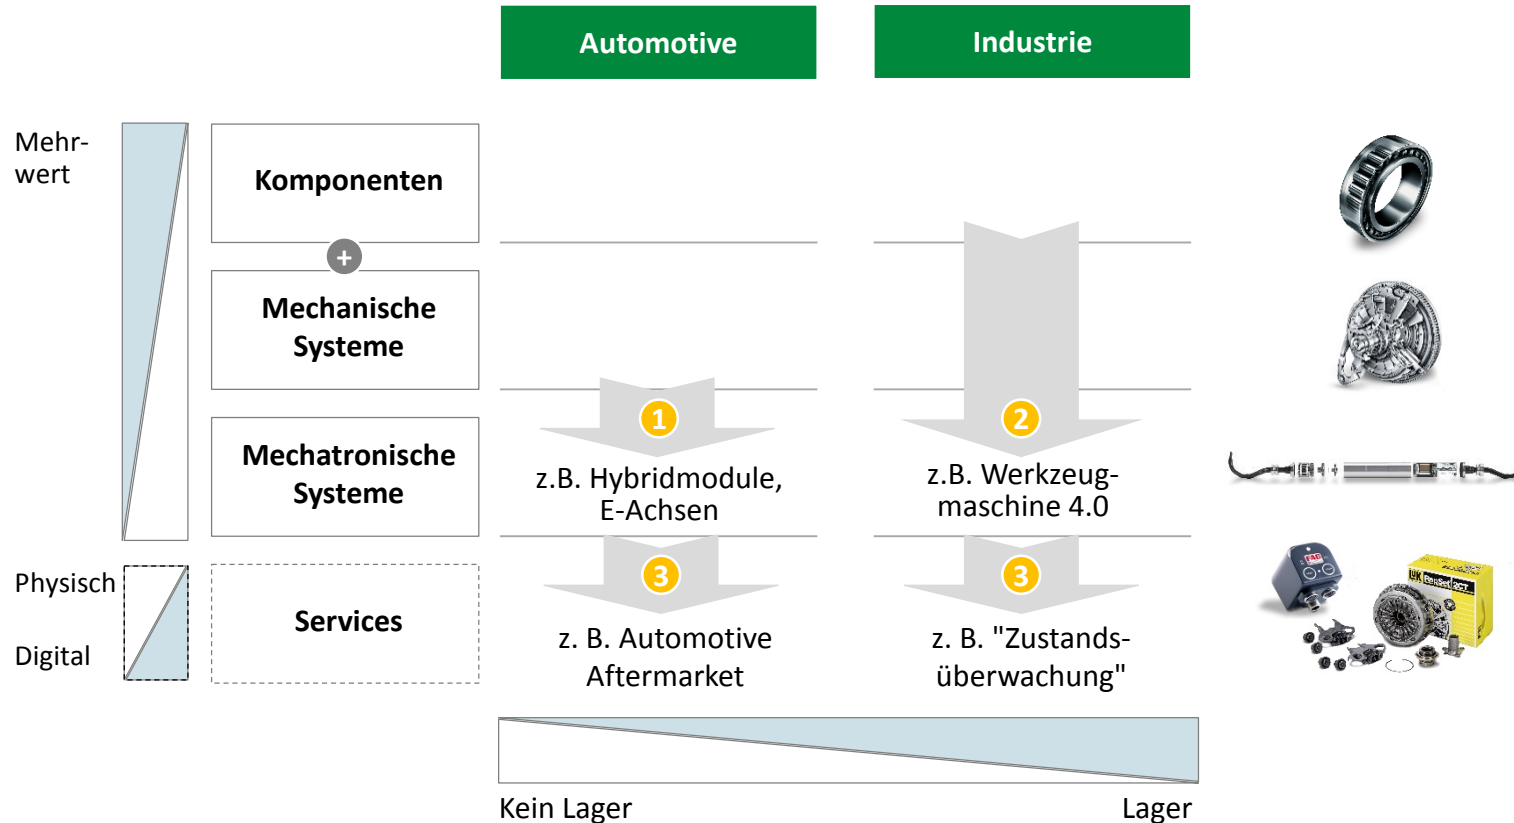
Automotive

Industrie

Mehrwert

Komponenten

+

Mechanische Systeme

Mechatronische Systeme

1

z.B. Hybridmodule, E-Achsen

2

z.B. Werkzeugmaschine 4.0

Physisch

Digital

Services

3

z. B. Automotive Aftermarket

3

z. B. "Zustandsüberwachung"

Kein Lager

Lager